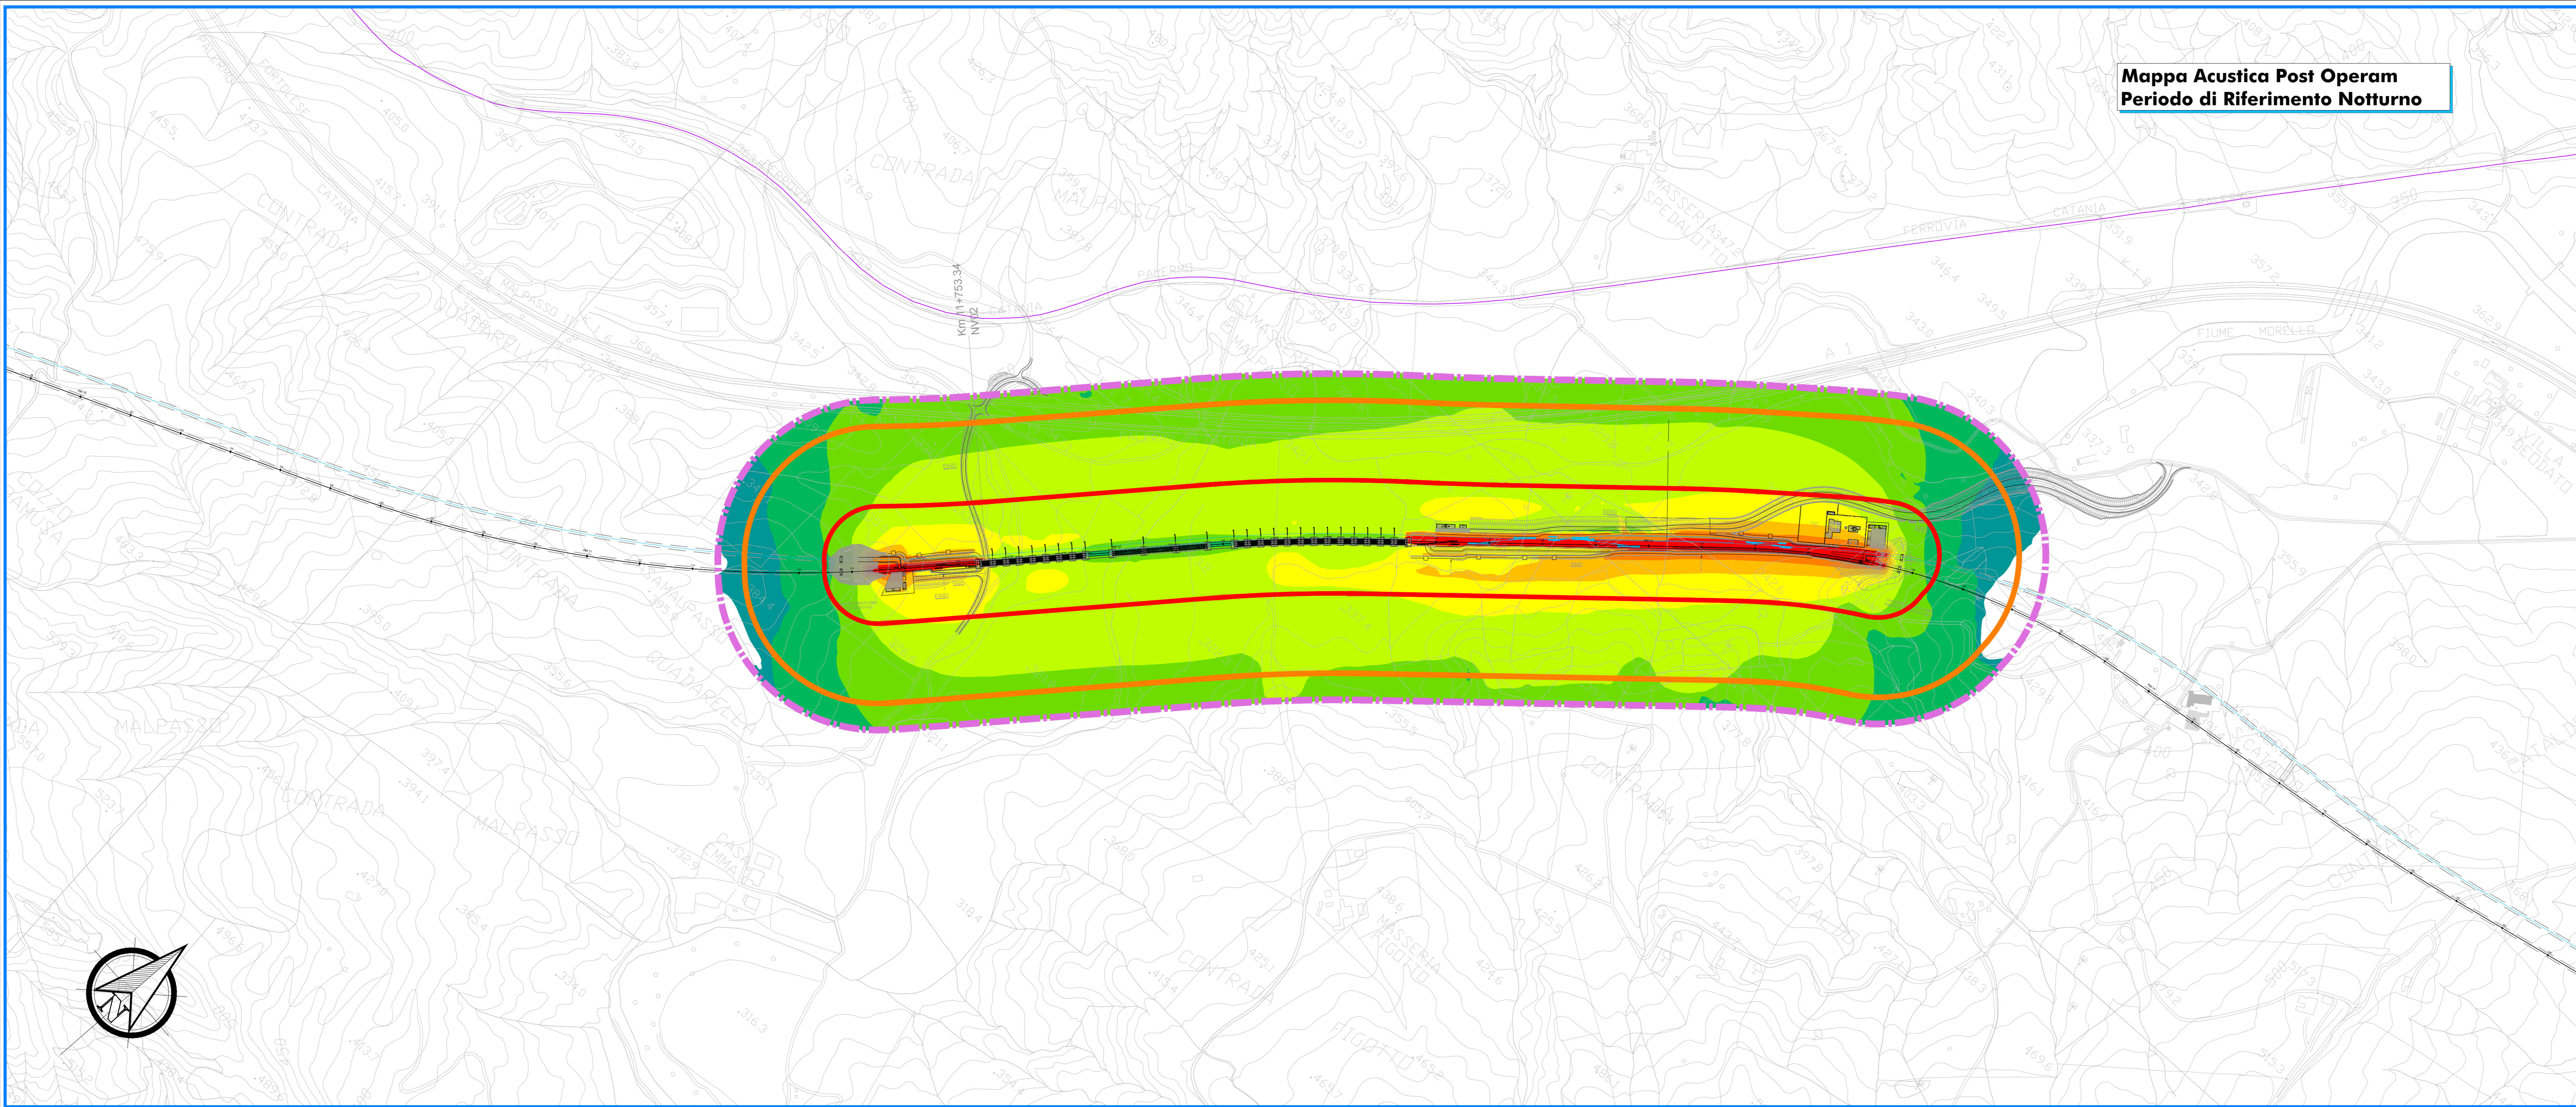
Mappa Acustica Post Operam
Periodo di Riferimento Notturno

Km 11+753.34
NV02

CONTRADA
MALPASSO
CONTRADA
QUADARELLA
MASSERIA SPEDALOTTO
FERROVIA
CATANIA
PALERMO
FIUME MORELLO
VILLA DEODATO
COZZO
MALPASSO
CONTRADA
MALPASSO
CONTRADA
CONTRADA
MASSERIA FIGOTTO
CONTRADA
FIGOTTO